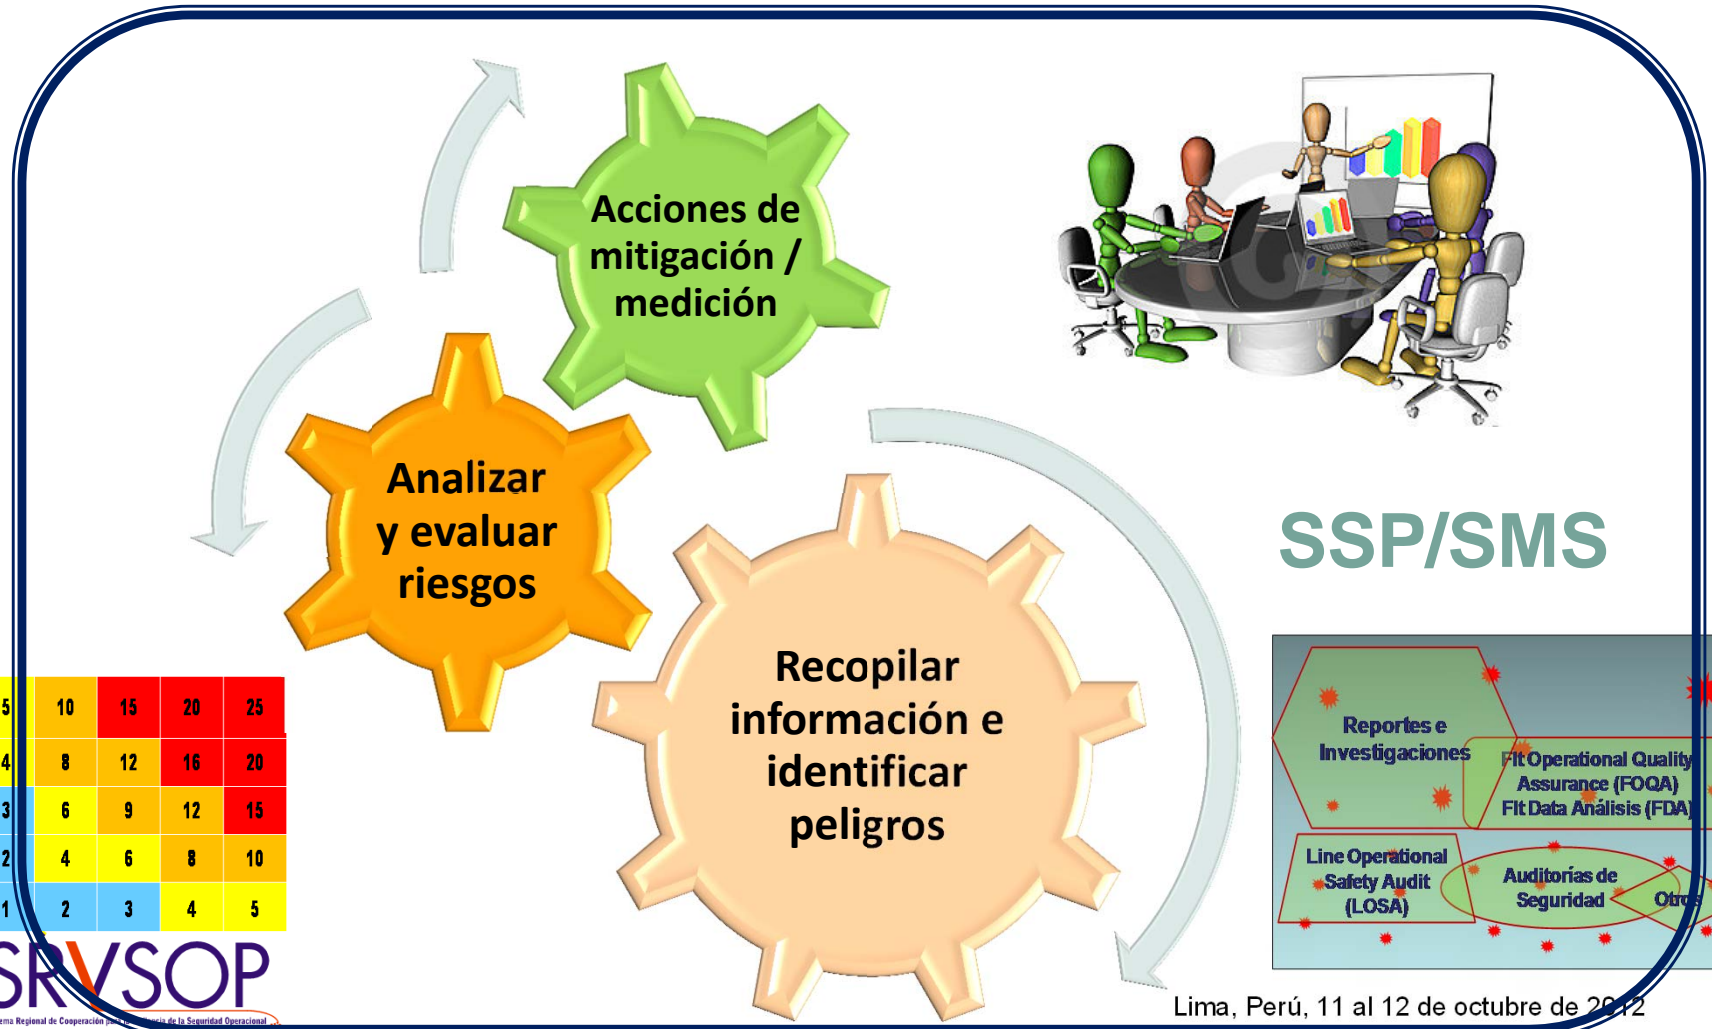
Acciones de mitigación / medición

Analizar y evaluar riesgos

Recopilar información e identificar peligros

SSP/SMS

| 5 | 10 | 15 | 20 | 25 |
|---|---|---|---|---|
| 4 | 8 | 12 | 16 | 20 |
| 3 | 6 | 9 | 12 | 15 |
| 2 | 4 | 6 | 8 | 10 |
| 1 | 2 | 3 | 4 | 5 |

SRVSOP
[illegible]ema Regional de Cooperación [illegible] de la Seguridad Operacional

Reportes e Investigaciones

Flt Operational Quality Assurance (FOQA)
Flt Data Análisis (FDA)

Line Operational Safety Audit (LOSA)

Auditorías de Seguridad

Otr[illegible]

Lima, Perú, 11 al 12 de octubre de 2012